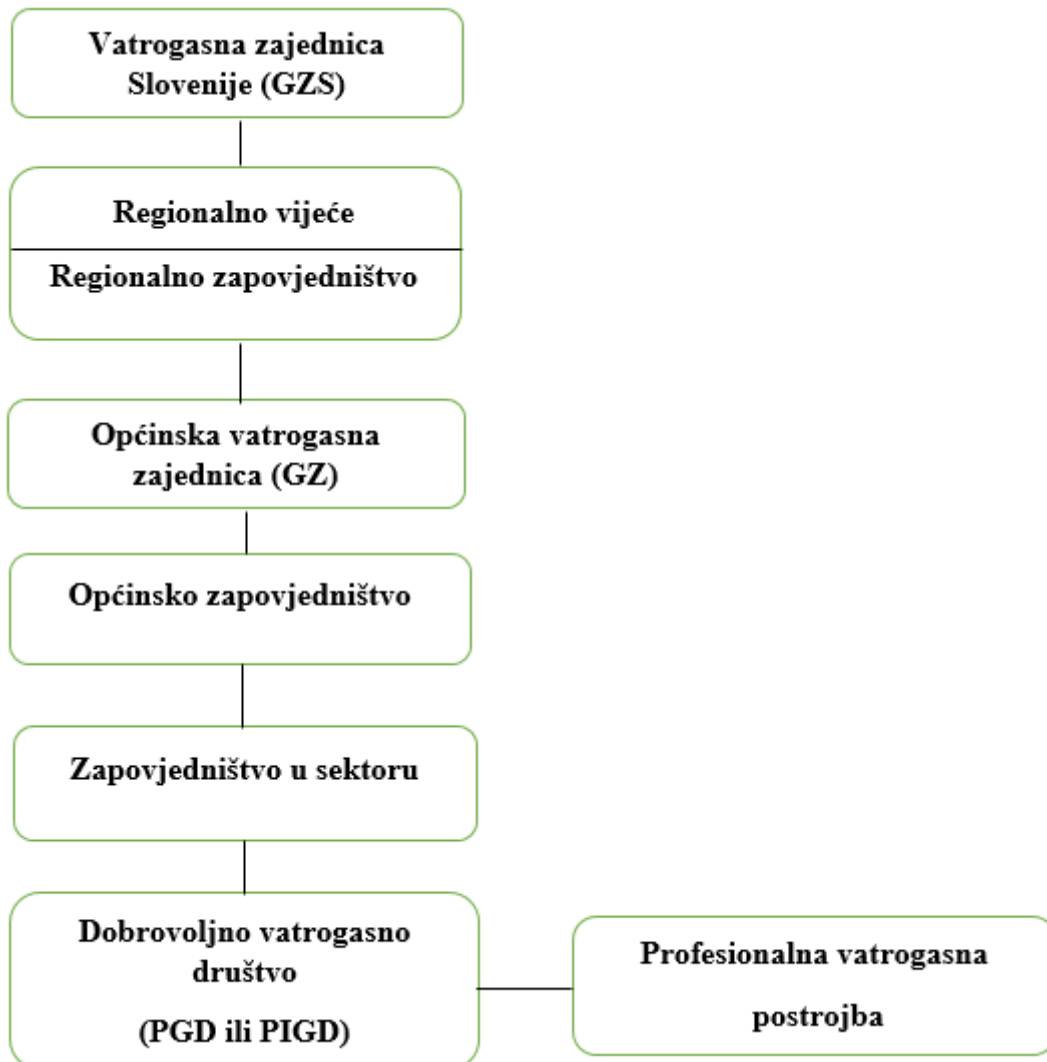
Vatrogasna zajednica Slovenije (GZS)

Regionalno vijeće

Regionalno zapovjedništvo

Općinska vatrogasna zajednica (GZ)

Općinsko zapovjedništvo

Zapovjedništvo u sektoru

Dobrovoljno vatrogasno društvo

(PGD ili PIGD)

Profesionalna vatrogasna

postrojba